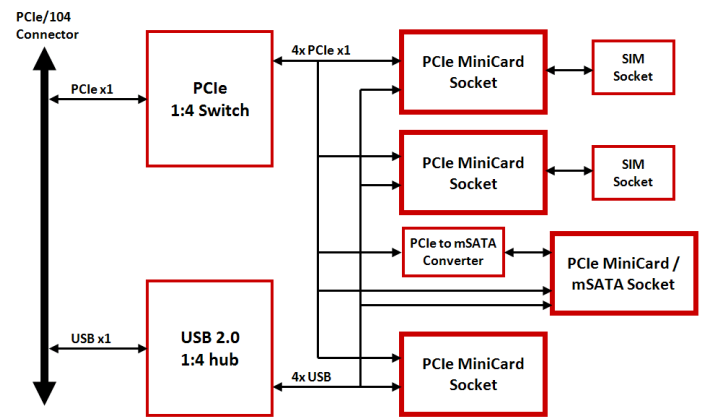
PCIe/104
Connector

PCIe x1

PCIe
1:4 Switch

4x PCIe x1

PCIe MiniCard
Socket

SIM
Socket

PCIe MiniCard
Socket

SIM
Socket

PCIe to mSATA
Converter

PCIe MiniCard /
mSATA Socket

USB x1

USB 2.0
1:4 hub

4x USB

PCIe MiniCard
Socket